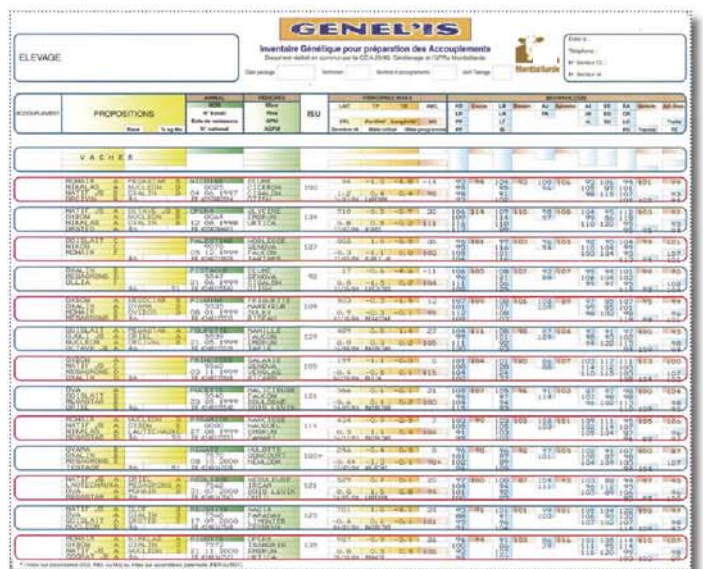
GENEL'IS

ELEVAGE

Inventaire Génétique pour préparation des Accouplements

Document réalisé en commun par la COOP et l'UPRa Montbéliarde

Date passage

Technicien

Montbéliarde

Date :

Téléphone :

N° Secteur :

N° Secteur :

ACCOUPLEMENT

PROPOSITIONS

ANIMAL

PERE

ISU

VACHES

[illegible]